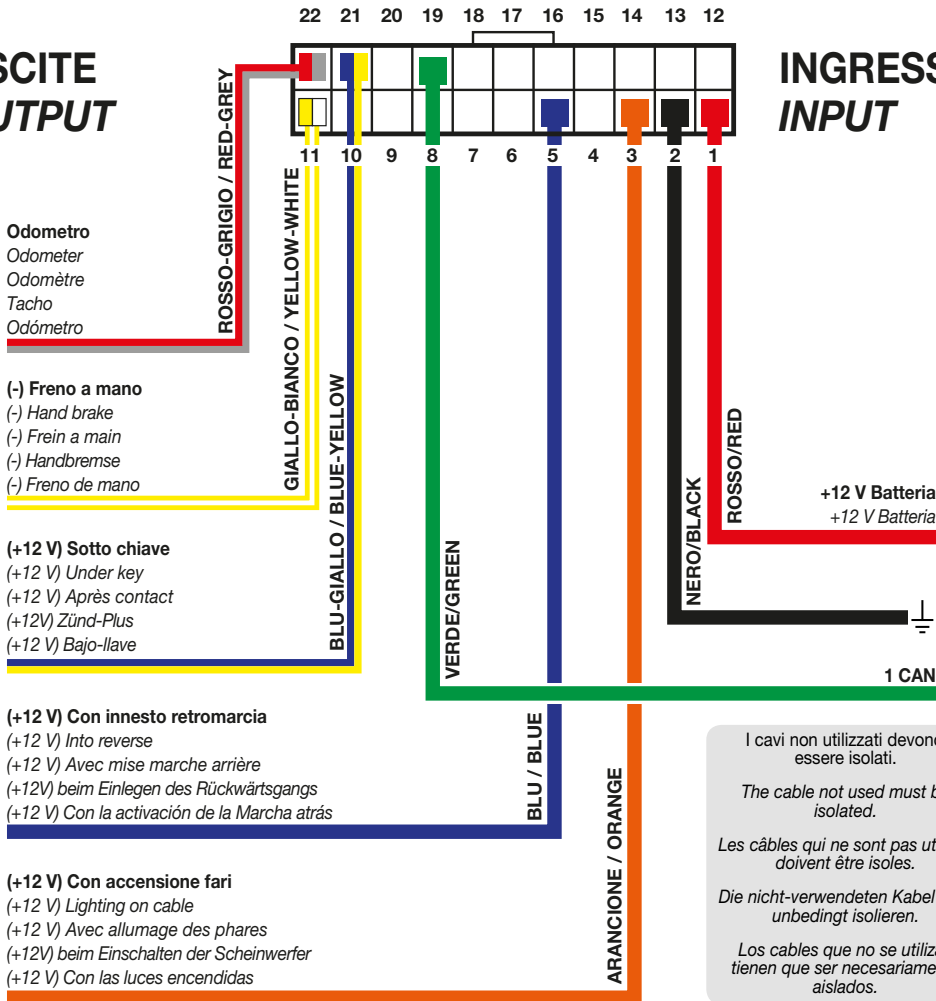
22 21 20 19 18 17 16 15 14 13 12

SCITE
UTPUT

INGRESS
INPUT

11 10 9 8 7 6 5 4 3 2 1

ROSSO-GRIGIO / RED-GREY

GIALLO-BIANCO / YELLOW-WHITE

BLU-GIALLO / BLUE-YELLOW

VERDE/GREEN

BLU / BLUE

ARANCIONE / ORANGE

NERO/BLACK

ROSSO/RED

Odometro
Odometer
Odomètre
Tacho
Odómetro

(-) Freno a mano
(-) Hand brake
(-) Frein a main
(-) Handbremse
(-) Freno de mano

(+12 V) Sotto chiave
(+12 V) Under key
(+12 V) Après contact
(+12V) Zünd-Plus
(+12 V) Bajo-llave

(+12 V) Con innesto retromarcia
(+12 V) Into reverse
(+12 V) Avec mise marche arrière
(+12V) beim Einlegen des Rückwärtsgangs
(+12 V) Con la activación de la Marcha atrás

(+12 V) Con accensione fari
(+12 V) Lighting on cable
(+12 V) Avec allumage des phares
(+12V) beim Einschalten der Scheinwerfer
(+12 V) Con las luces encendidas

+12 V Batteria
+12 V Batteria

1 CAN

I cavi non utilizzati devono essere isolati.

The cable not used must b isolated.

Les câbles qui ne sont pas ut doivent être isoles.

Die nicht-verwendeten Kabel unbedingt isolieren.

Los cables que no se utiliz tienen que ser necesariame aislados.